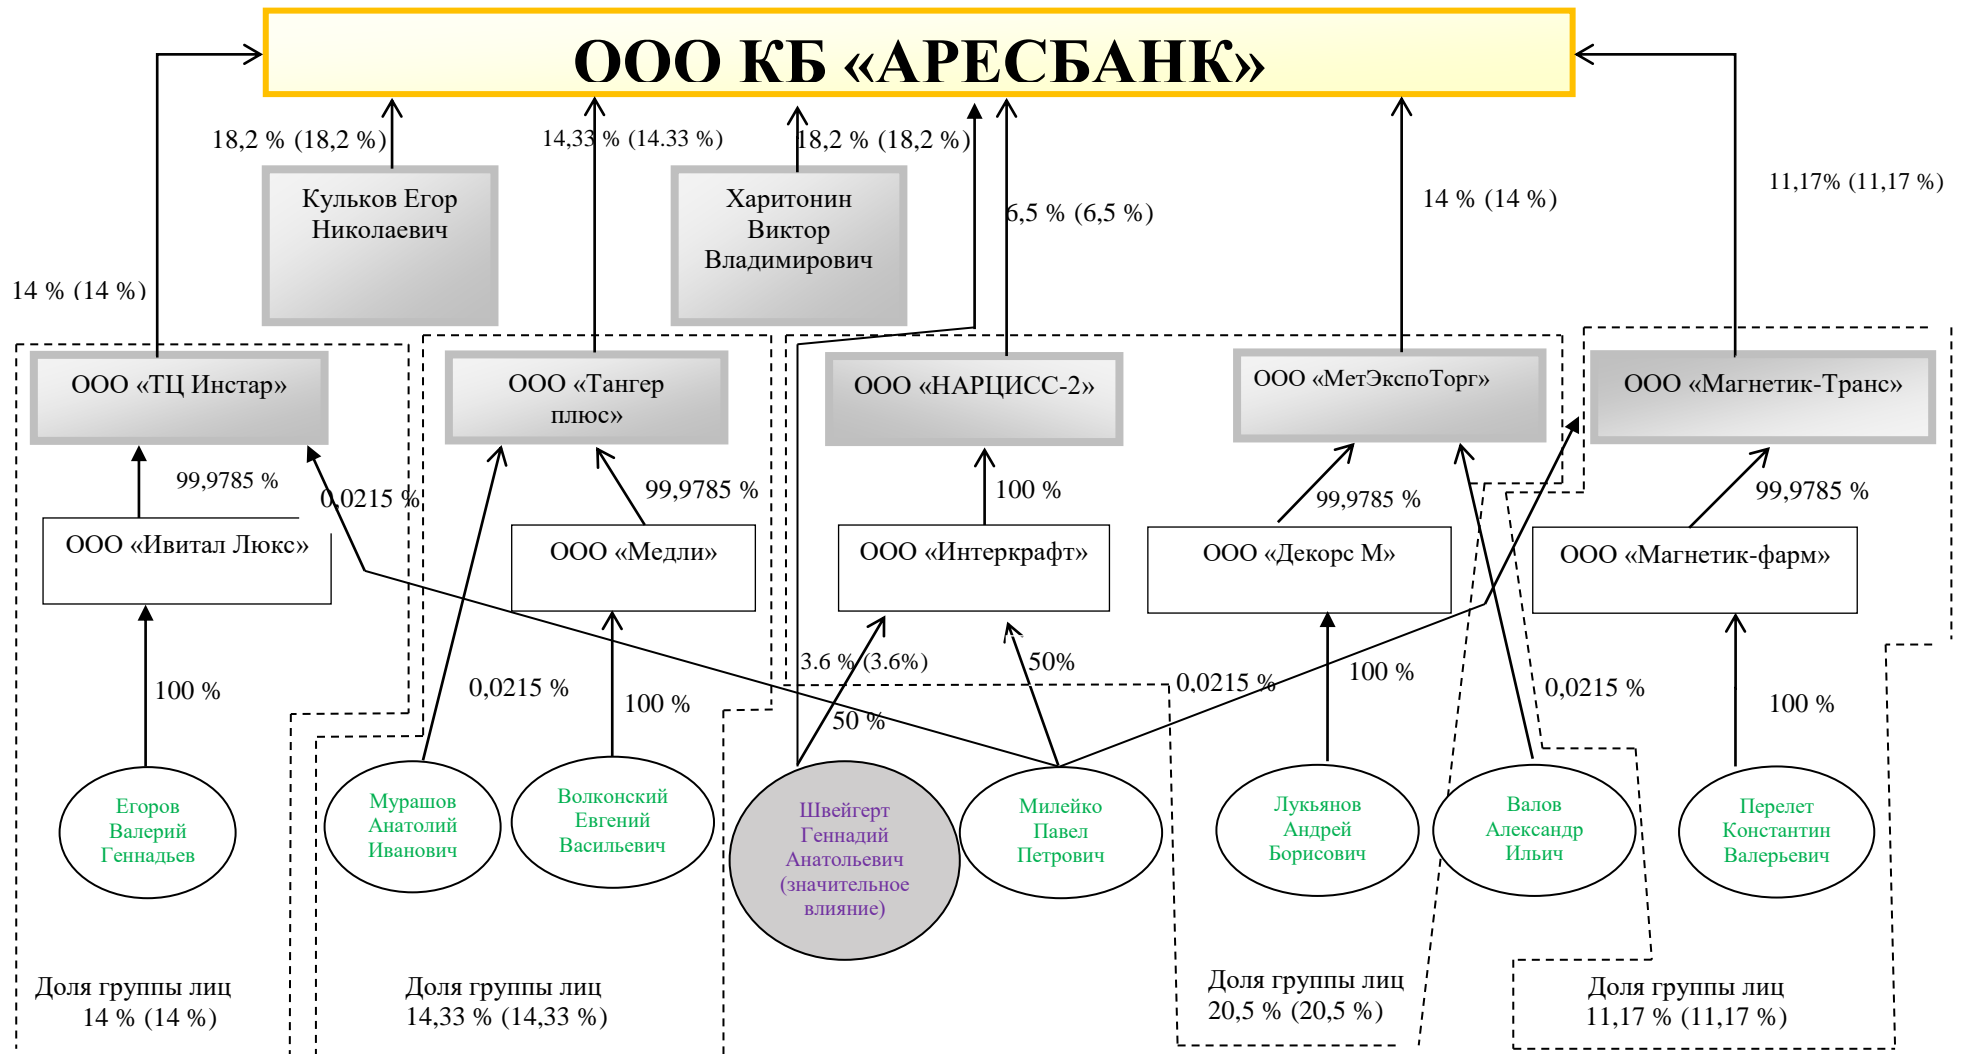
ООО КБ «АРЕСБАНК»

18,2 % (18,2 %)

14,33 % (14.33 %)

18,2 % (18,2 %)

Кульков Егор Николаевич

Харитонин Виктор Владимирович

6,5 % (6,5 %)

14 % (14 %)

11,17% (11,17 %)

14 % (14 %)

ООО «ТЦ Инстар»

ООО «Тангер плюс»

ООО «НАРЦИСС-2»

ООО «МетЭкспоТорг»

ООО «Магнетик-Транс»

99,9785 %

0,0215 %

99,9785 %

100 %

99,9785 %

99,9785 %

ООО «Ивитал Люкс»

ООО «Медли»

ООО «Интеркрафт»

ООО «Декорс М»

ООО «Магнетик-фарм»

100 %

0,0215 %

100 %

3.6 % (3.6%)

50%

0,0215 %

100 %

0,0215 %

100 %

50 %

Егоров Валерий Геннадьев

Мурашов Анатолий Иванович

Волконский Евгений Васильевич

Швейгерт Геннадий Анатольевич (значительное влияние)

Милейко Павел Петрович

Лукьянов Андрей Борисович

Валов Александр Ильич

Перелет Константин Валерьевич

Доля группы лиц 14 % (14 %)

Доля группы лиц 14,33 % (14,33 %)

Доля группы лиц 20,5 % (20,5 %)

Доля группы лиц 11,17 % (11,17 %)